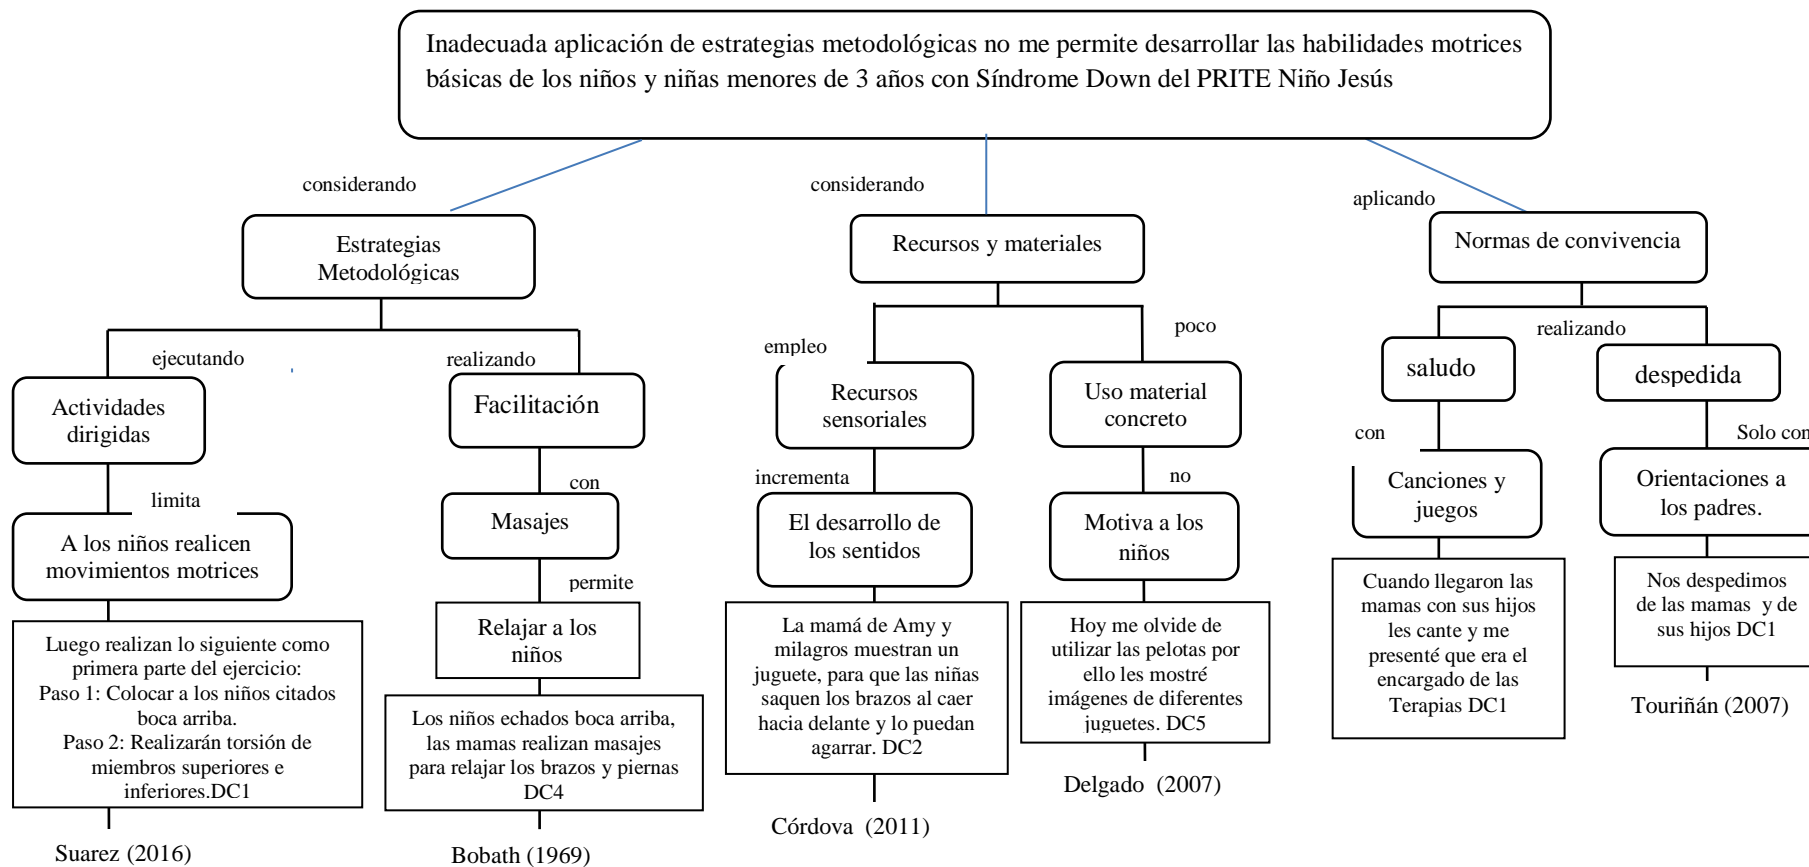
Inadecuada aplicación de estrategias metodológicas no me permite desarrollar las habilidades motrices básicas de los niños y niñas menores de 3 años con Síndrome Down del PRITE Niño Jesús

considerando

Estrategias Metodológicas

ejecutando

Actividades dirigidas

limita

A los niños realicen movimientos motrices

Luego realizan lo siguiente como primera parte del ejercicio:
Paso 1: Colocar a los niños citados boca arriba.
Paso 2: Realizarán torsión de miembros superiores e inferiores.DC1

Suarez (2016)

realizando

Facilitación

con

Masajes

permite

Relajar a los niños

Los niños echados boca arriba, las mamas realizan masajes para relajar los brazos y piernas DC4

Bobath (1969)

considerando

Recursos y materiales

empleo

Recursos sensoriales

incrementa

El desarrollo de los sentidos

La mamá de Amy y milagros muestran un juguete, para que las niñas saquen los brazos al caer hacia delante y lo puedan agarrar. DC2

Córdova (2011)

poco

Uso material concreto

no

Motiva a los niños

Hoy me olvide de utilizar las pelotas por ello les mostré imágenes de diferentes juguetes. DC5

Delgado (2007)

aplicando

Normas de convivencia

realizando

saludo

con

Canciones y juegos

Cuando llegaron las mamas con sus hijos les cante y me presenté que era el encargado de las Terapias DC1

despedida

Solo con

Orientaciones a los padres.

Nos despedimos de las mamas y de sus hijos DC1

Touriñán (2007)